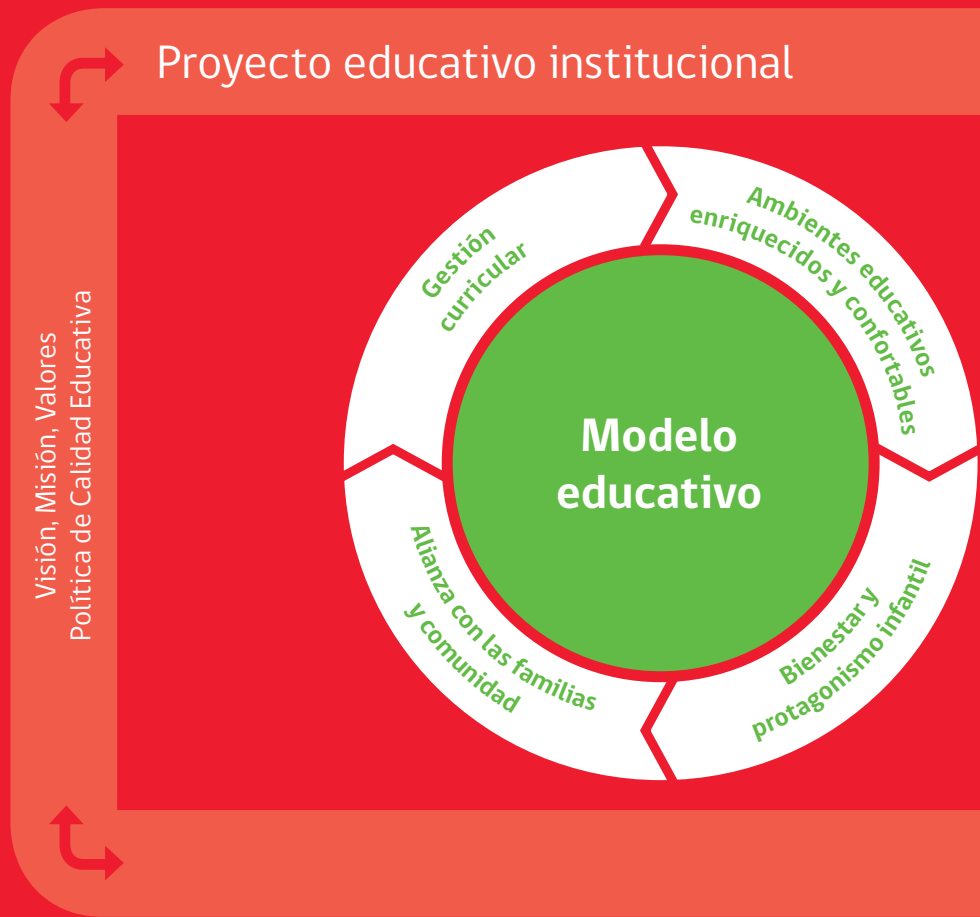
Proyecto educativo institucional

Visión, Misión, Valores
Política de Calidad Educativa

Gestión curricular

Ambientes educativos enriquecidos y confortables

Modelo educativo

Alianza con las familias y comunidad

Bienestar y protagonismo infantil